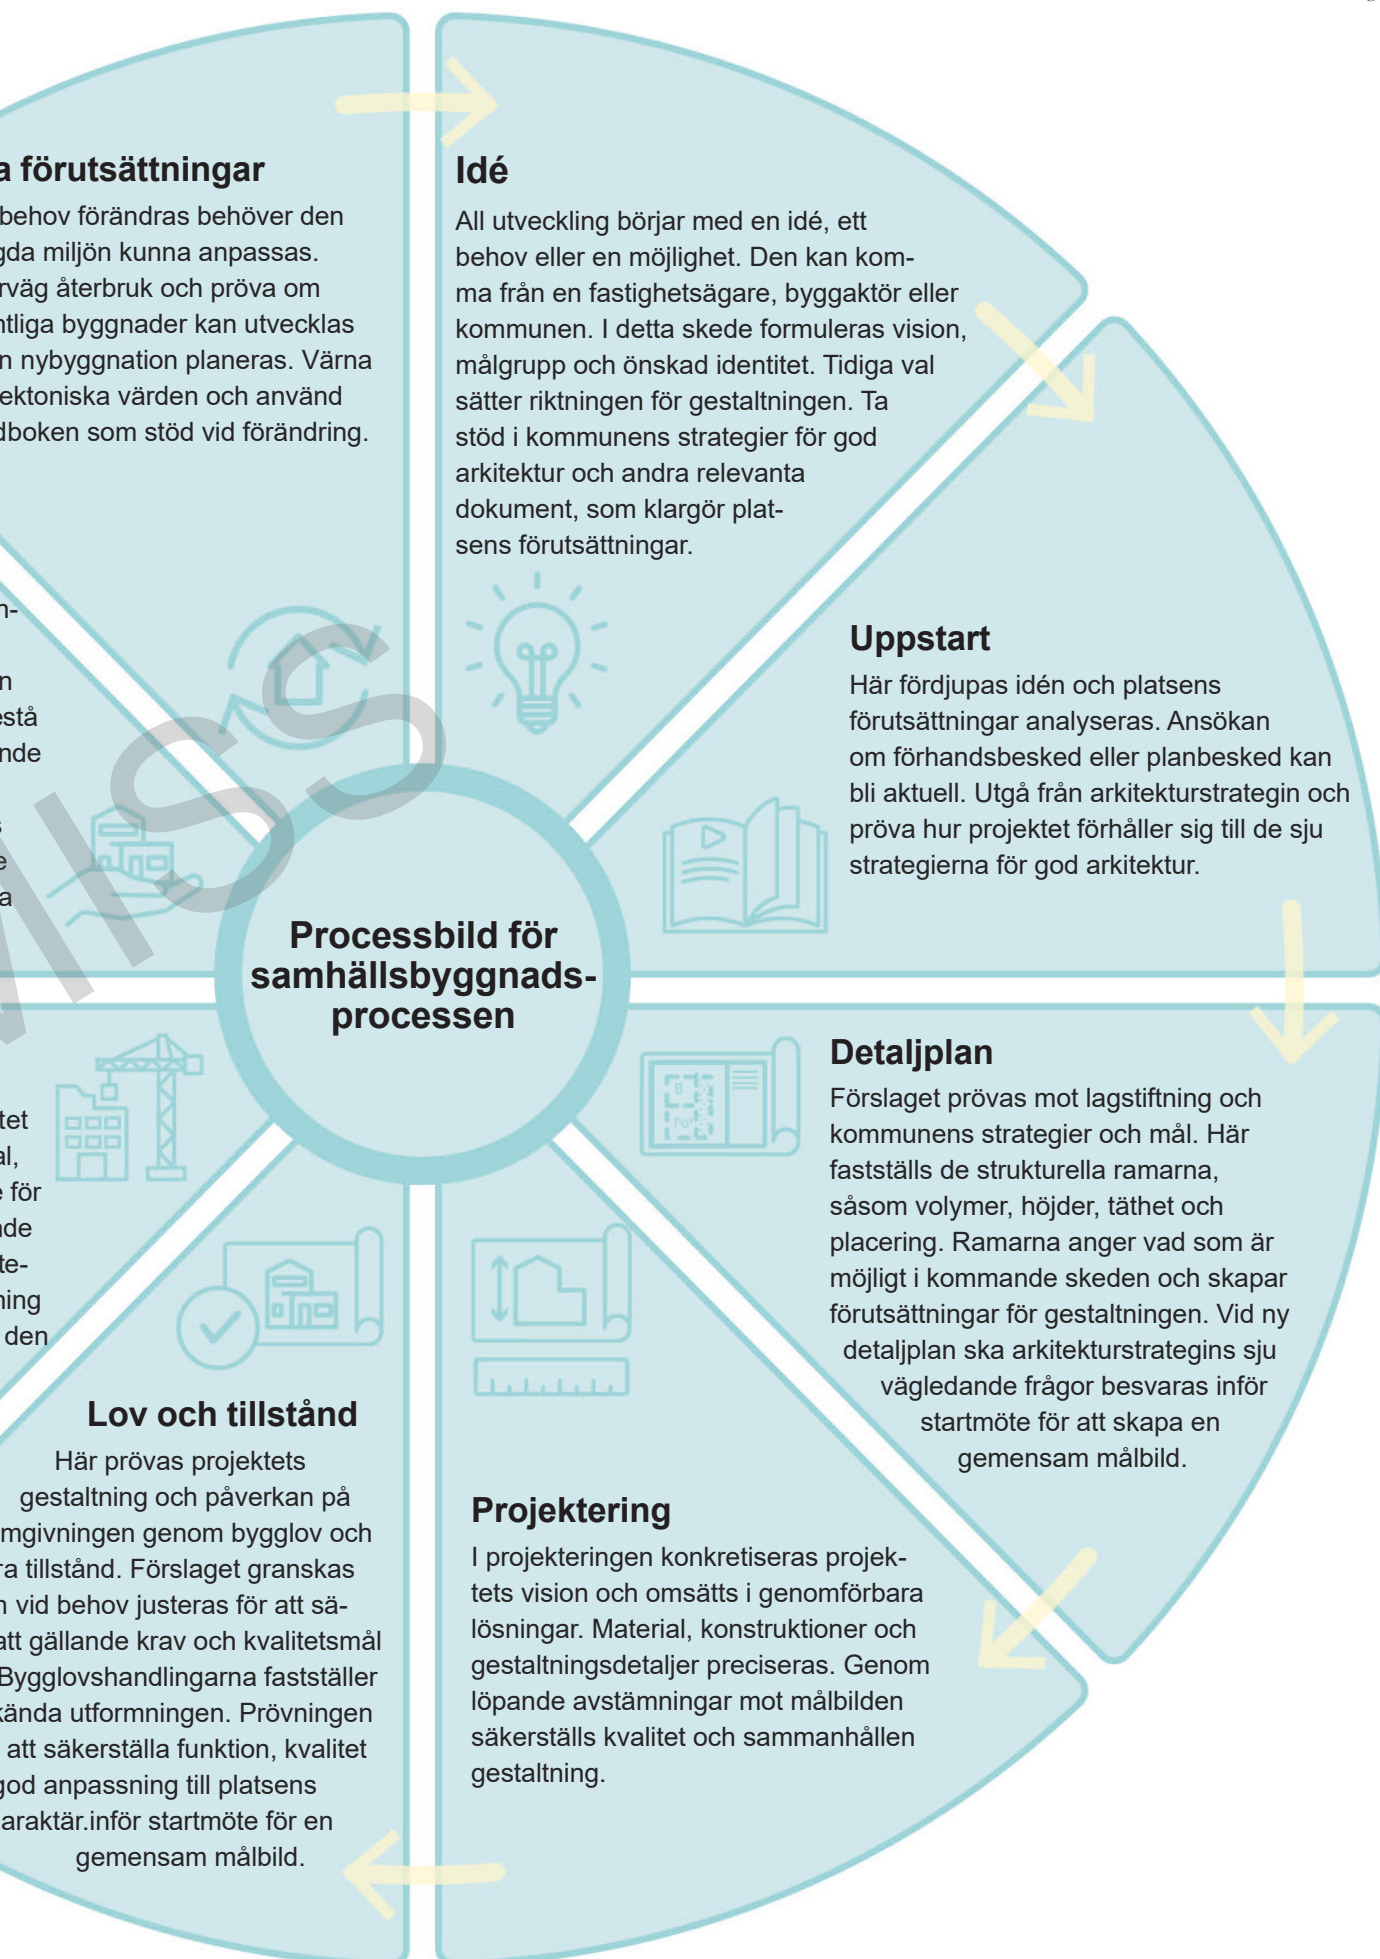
a förutsättningar

behov förändras behöver den gda miljön kunna anpassas. rväg återbruk och pröva om ntliga byggnader kan utvecklas n nybyggnation planeras. Värna ektoniska värden och använd dboken som stöd vid förändring.

Idé

All utveckling börjar med en idé, ett behov eller en möjlighet. Den kan komma från en fastighetsägare, byggaktör eller kommunen. I detta skede formuleras vision, målgrupp och önskad identitet. Tidiga val sätter riktningen för gestaltningen. Ta stöd i kommunens strategier för god arkitektur och andra relevanta dokument, som klargör platsens förutsättningar.

n-

n
estå
nde

s
e
a

Uppstart

Här fördjupas idén och platsens förutsättningar analyseras. Ansökan om förhandsbesked eller planbesked kan bli aktuell. Utgå från arkitekturstrategin och pröva hur projektet förhåller sig till de sju strategierna för god arkitektur.

Processbild för samhällsbyggnads-processen

MISS

tet
al,
e för
nde
te-
ning
den

Detaljplan

Förslaget prövas mot lagstiftning och kommunens strategier och mål. Här fastställs de strukturella ramarna, såsom volymer, höjder, täthet och placering. Ramarna anger vad som är möjligt i kommande skeden och skapar förutsättningar för gestaltningen. Vid ny detaljplan ska arkitekturstrategins sju vägledande frågor besvaras inför startmöte för att skapa en gemensam målbild.

Lov och tillstånd

Här prövas projektets gestaltning och påverkan på mgivningen genom bygglov och ra tillstånd. Förslaget granskas n vid behov justeras för att säatt gällande krav och kvalitetsmål Bygglovshandlingarna fastställer kända utformningen. Prövningen att säkerställa funktion, kvalitet god anpassning till platsens araktär.inför startmöte för en gemensam målbild.

Projektering

I projekteringen konkretiseras projektets vision och omsätts i genomförbara lösningar. Material, konstruktioner och gestaltningsdetaljer preciseras. Genom löpande avstämningar mot målbilden säkerställs kvalitet och sammanhållen gestaltning.